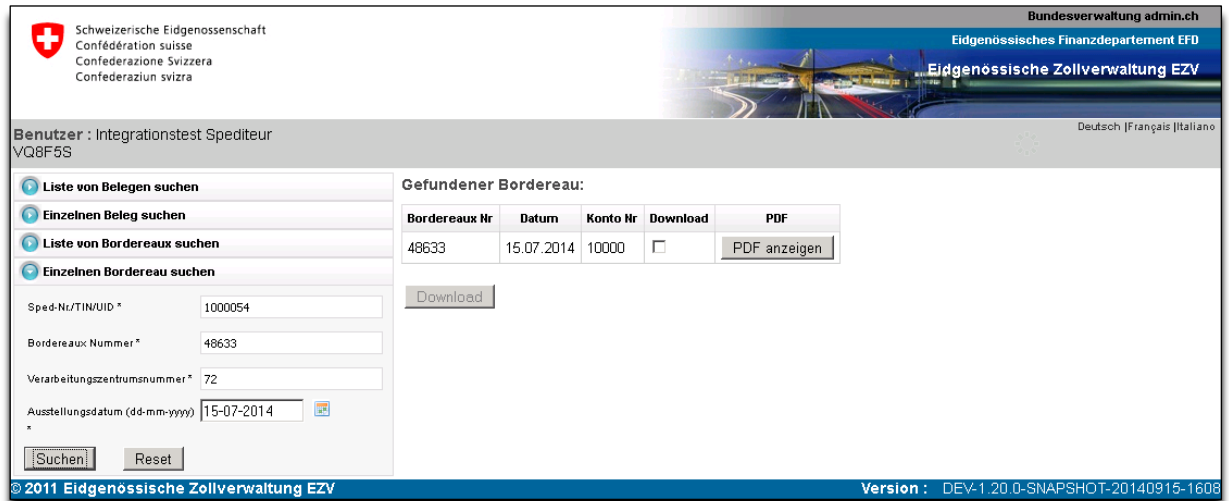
Schweizerische Eidgenossenschaft
Confédération suisse
Confederazione Svizzera
Confederaziun svizra

Bundesverwaltung admin.ch
Eidgenössisches Finanzdepartement EFD
Eidgenössische Zollverwaltung EZV

Benutzer : Integrationstest Spediteur
VQ8F5S

Deutsch |Français |Italiano

Liste von Belegen suchen
Einzelnen Beleg suchen
Liste von Bordereaux suchen
Einzelnen Bordereau suchen

Sped-Nr./TIN/UID * 1000054
Bordereaux Nummer * 48633
Verarbeitungszentrumsnummer * 72
Ausstellungsdatum (dd-mm-yyyy) * 15-07-2014

Suchen Reset

Gefundener Bordereau:

| Bordereaux Nr | Datum | Konto Nr | Download | PDF |
|---|---|---|---|---|
| 48633 | 15.07.2014 | 10000 | ☐ | PDF anzeigen |

Download

© 2011 Eidgenössische Zollverwaltung EZV
Version : DEV-1.20.0-SNAPSHOT-20140915-1608